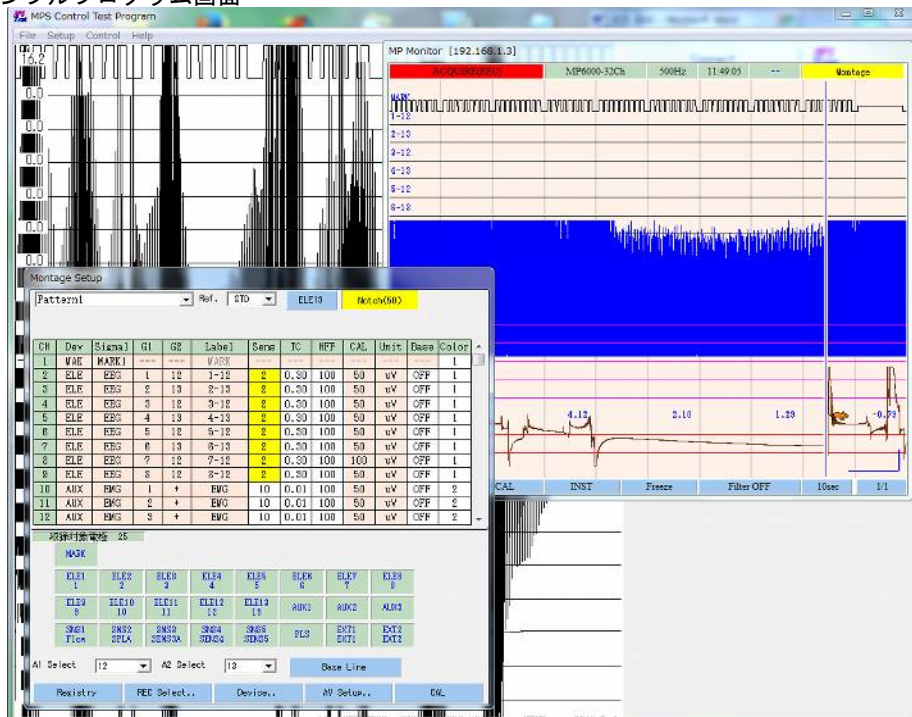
MPS Control Test Program
File Setup Control Help
16.2
0.0
0.0
0.0
0.0
0.0

MP Monitor [192.168.1.3]
ACQUIRE(REC) MP6000-32Ch 500Hz 11:49:05 -- Montage
MARK
1-12
2-13
3-12
4-13
5-12
6-13
4.12 2.10 1.20 -0.78
CAL INST Freeze Filter OFF 10sec 1/1

Montage Setup
Pattern1 Ref. STD ELE13 Notch(60)

| CH | Dev | Signal | G1 | G2 | Label | Sens | TC | HFF | CAL | Unit | Base | Color |
|---|---|---|---|---|---|---|---|---|---|---|---|---|
| 1 | MAK | MARK1 | --- | --- | MARK | --- | --- | --- | --- | --- | --- | 1 |
| 2 | ELE | EEG | 1 | 12 | 1-12 | 2 | 0.30 | 100 | 50 | uV | OFF | 1 |
| 3 | ELE | EEG | 2 | 13 | 2-13 | 2 | 0.30 | 100 | 50 | uV | OFF | 1 |
| 4 | ELE | EEG | 3 | 12 | 3-12 | 2 | 0.30 | 100 | 50 | uV | OFF | 1 |
| 5 | ELE | EEG | 4 | 13 | 4-13 | 2 | 0.30 | 100 | 50 | uV | OFF | 1 |
| 6 | ELE | EEG | 5 | 12 | 5-12 | 2 | 0.30 | 100 | 50 | uV | OFF | 1 |
| 7 | ELE | EEG | 6 | 13 | 6-13 | 2 | 0.30 | 100 | 50 | uV | OFF | 1 |
| 8 | ELE | EEG | 7 | 12 | 7-12 | 2 | 0.30 | 100 | 100 | uV | OFF | 1 |
| 9 | ELE | EEG | 8 | 12 | 8-12 | 2 | 0.30 | 100 | 50 | uV | OFF | 1 |
| 10 | AUX | EMG | 1 | + | EMG | 10 | 0.01 | 100 | 50 | uV | OFF | 2 |
| 11 | AUX | EMG | 2 | + | EMG | 10 | 0.01 | 100 | 50 | uV | OFF | 2 |
| 12 | AUX | EMG | 3 | + | EMG | 10 | 0.01 | 100 | 50 | uV | OFF | 2 |

収録対象電極 25
MASK
ELE1 1 ELE2 2 ELE3 3 ELE4 4 ELE5 5 ELE6 6 ELE7 7 ELE8 8
ELE9 9 ELE10 10 ELE11 11 ELE12 12 ELE13 13 AUX1 AUX2 AUX3
SNS1 Flow SNS2 SPLA SNS3 SENS3A SNS4 SENS4 SNS5 SENS5 PLS EXT1 EXT1 EXT2 EXT2
A1 Select 12 A2 Select 13 Base Line
Registry REC Select.. Device.. AV Setup.. CAL